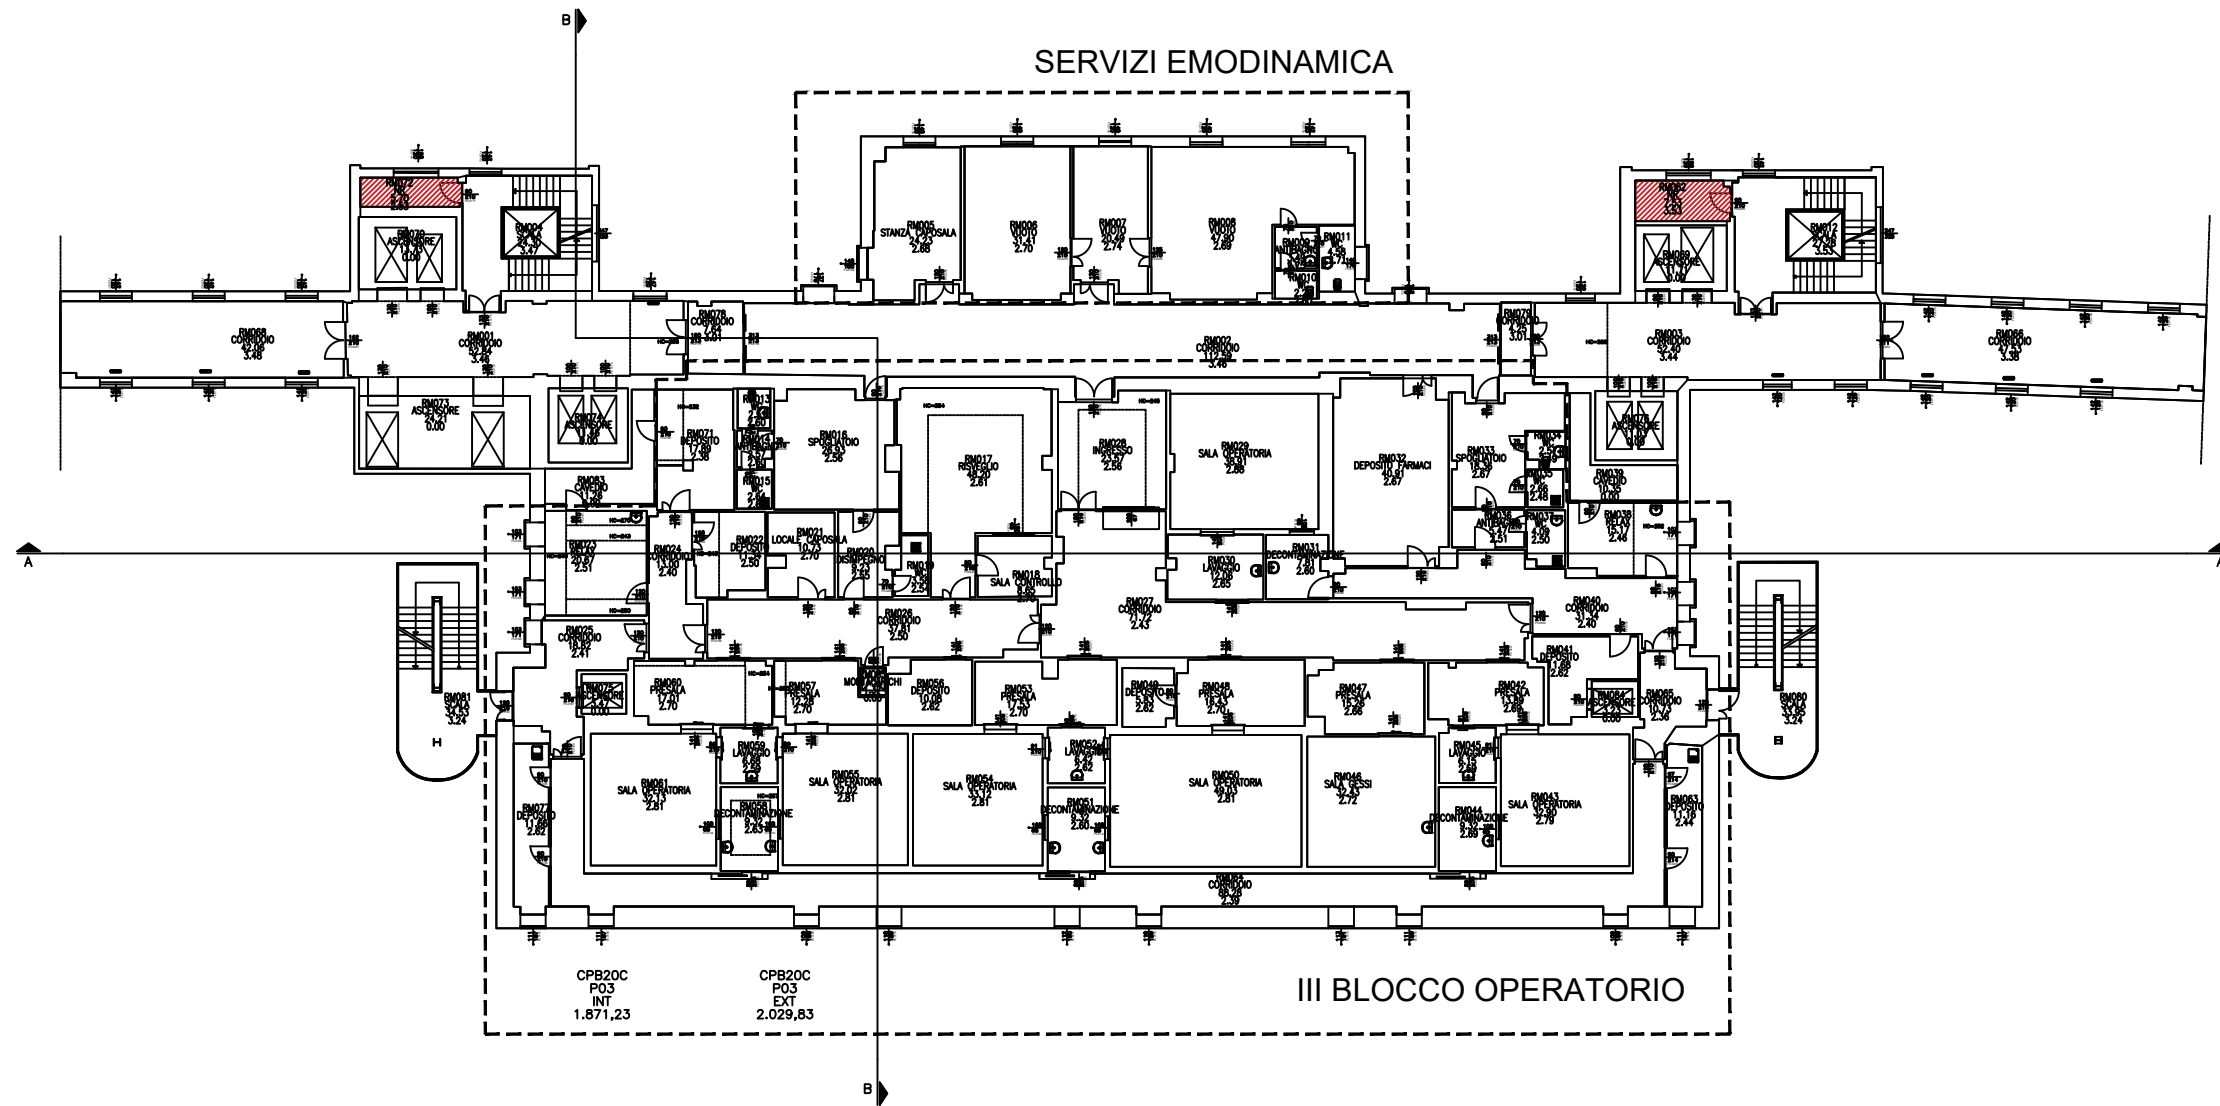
B

SERVIZI EMODINAMICA

RM005 STANZA CAPOSALA 24.23 2.88
RM006 VUOTO 31.41 2.70
RM007 VUOTO 2.74
RM008 VUOTO 2.89
RM009 ANTIBAGNO
RM011 WC
RM010 WC
RM004 SCALA 24.36 3.27
RM070 ASCENSORE 0.00
RM012 SCALA 3.53
RM069 ASCENSORE 0.00
RM068 CORRIDOIO 42.06 3.48
RM001 CORRIDOIO 3.46
RM078 CORRIDOIO 7.64 3.01
RM002 CORRIDOIO 112.59 3.46
RM079 CORRIDOIO 3.01
RM003 CORRIDOIO 3.44
RM066 CORRIDOIO 3.38
RM073 ASCENSORE 24.21 0.00
RM074 ASCENSORE 0.00
RM071 DEPOSITO 17.69 3.38
RM013
RM014
RM015
RM016 SPOGLIATOIO 2.56
RM017 RISVEGLIO 2.81
RM028 INGRESSO 2.56
RM029 SALA OPERATORIA 2.86
RM032 DEPOSITO FARMACI 2.67
RM033 SPOGLIATOIO 2.67
RM034 WC
RM035 WC 2.48
RM076 ASCENSORE 0.00
RM039 CAVEDIO 0.00
RM063 CAVEDIO
RM023 RELAX 2.51
RM024 CORRIDOIO 2.40
RM022 DEPOSITO 2.50
RM021 LOCALE CAPOSALA 10.73 2.70
RM020 DISIMPEGNO 2.93
RM019 WC
RM018 SALA CONTROLLO 2.65
RM030 LAVAGGIO 2.85
RM031 DECONTAMINAZIONE 2.80
RM036 ANTIBAGNO 2.51
RM037 WC 2.50
RM038 RELAX 2.46
RM027 CORRIDOIO 2.43
RM026 CORRIDOIO 2.50
RM040 CORRIDOIO 2.40
RM025 CORRIDOIO 2.41
RM041 DEPOSITO 2.62
RM081 SCALA 3.24
RM075 ASCENSORE 0.00
RM060 PRESALA 2.70
RM057 PRESALA 2.70
MONTALETTIGHI
RM056 DEPOSITO 2.82
RM053 PRESALA 2.70
RM049 DEPOSITO 2.82
RM048 PRESALA 2.70
RM047 PRESALA 2.66
RM042 PRESALA 2.82
RM084 ASCENSORE 0.00
RM065 CORRIDOIO 2.36
RM080 SCALA 3.24
H
B
RM061 SALA OPERATORIA 2.81
RM059 LAVAGGIO 2.59
RM058 DECONTAMINAZIONE 2.83
RM055 SALA OPERATORIA 2.81
RM054 SALA OPERATORIA 2.81
RM052 LAVAGGIO
RM051 DECONTAMINAZIONE 2.80
RM050 SALA OPERATORIA 2.81
RM046 SALA GESSI 2.72
RM045 LAVAGGIO 2.59
RM044 DECONTAMINAZIONE 2.89
RM043 SALA OPERATORIA 2.79
RM077 DEPOSITO 2.82
RM083 DEPOSITO 2.44
RM064 CORRIDOIO 2.39
A
A

CPB20C P03 INT 1.871,23
CPB20C P03 EXT 2.029,83

III BLOCCO OPERATORIO

B